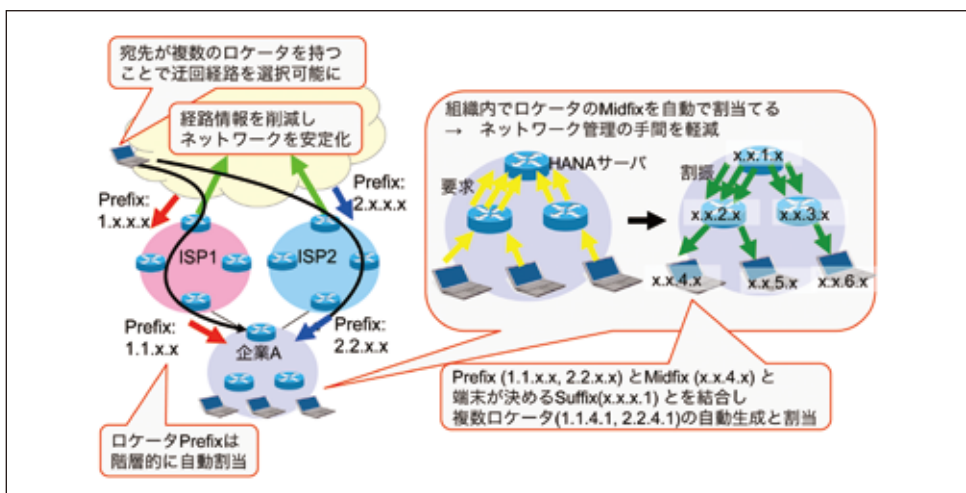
宛先が複数のロケータを持つことで迂回経路を選択可能に

経路情報を削減しネットワークを安定化

Prefix: 1.x.x.x

Prefix: 2.x.x.x

ISP1

ISP2

Prefix: 1.1.x.x

Prefix: 2.2.x.x

企業A

ロケータPrefixは階層的に自動割当

組織内でロケータのMidfixを自動で割当てる
→ ネットワーク管理の手間を軽減

要求

HANAサーバ

割振

x.x.1.x

x.x.2.x

x.x.3.x

x.x.4.x

x.x.5.x

x.x.6.x

Prefix (1.1.x.x, 2.2.x.x) とMidfix (x.x.4.x) と端末が決めるSuffix(x.x.x.1) とを結合し複数ロケータ(1.1.4.1, 2.2.4.1)の自動生成と割当